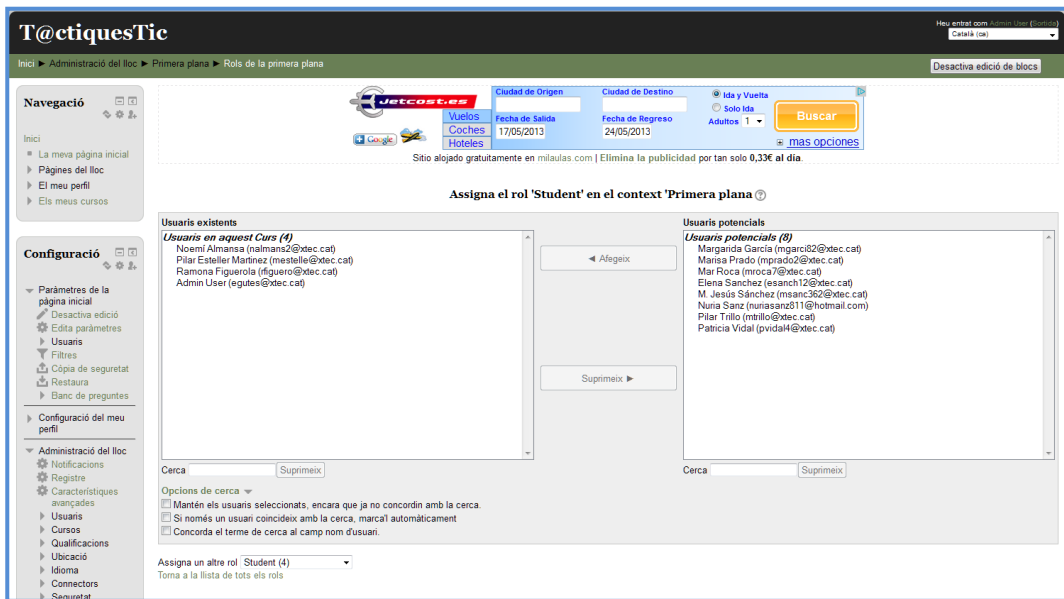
T@ctiquesTic

Heu entrat com Admin User (Sortida)
Català (ca)

Inici ► Administració del lloc ► Primera plana ► Rols de la primera plana

Desactiva edició de blocs

Navegació

Inici
La meva pàgina inicial
Pàgines del lloc
El meu perfil
Els meus cursos

Configuració

Paràmetres de la pàgina inicial
Desactiva edició
Edita paràmetres
Usuaris
Filtres
Còpia de seguretat
Restaura
Banc de preguntes

Configuració del meu perfil

Administració del lloc
Notificacions
Registre
Característiques avançades
Usuaris
Cursos
Qualificacions
Ubicació
Idioma
Connectors
Seguretat

jetcost.es
Vuelos
Coches
Hoteles
Google
Ciudad de Origen
Ciudad de Destino
Ida y Vuelta
Solo Ida
Fecha de Salida
17/05/2013
Fecha de Regreso
24/05/2013
Adultos 1
Buscar
mas opciones

Sitio alojado gratuitamente en milaulas.com | Elimina la publicidad por tan solo 0,33€ al día.

Assigna el rol 'Student' en el context 'Primera plana'

Usuaris existents
Usuaris en aquest Curs (4)
Noemí Almansa (nalmans2@xtec.cat)
Pilar Esteller Martinez (mestelle@xtec.cat)
Ramona Figuerola (rfiguero@xtec.cat)
Admin User (egutes@xtec.cat)

◄ Afegeix

Suprimeix ►

Usuaris potencials
Usuaris potencials (8)
Margarida García (mgarci82@xtec.cat)
Marisa Prado (mprado2@xtec.cat)
Mar Roca (mroca7@xtec.cat)
Elena Sanchez (esanch12@xtec.cat)
M. Jesús Sánchez (msanc362@xtec.cat)
Nuria Sanz (nuriasanz811@hotmail.com)
Pilar Trillo (mtrillo@xtec.cat)
Patricia Vidal (pvidal4@xtec.cat)

Cerca Suprimeix
Cerca Suprimeix

Opcions de cerca
Mantén els usuaris seleccionats, encara que ja no concordin amb la cerca.
Si només un usuari coincideix amb la cerca, marca'l automàticament
Concorda el terme de cerca al camp nom d'usuari.

Assigna un altre rol Student (4)
Torna a la llista de tots els rols